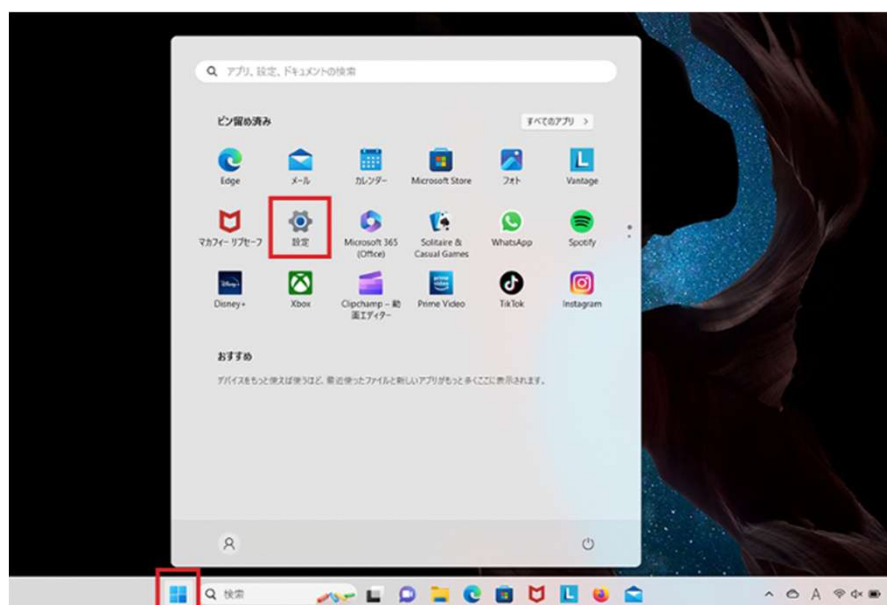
アプリ、設定、ドキュメントの検索

ピン留め済み

すべてのアプリ >

Edge
メール
カレンダー
Microsoft Store
フォト
Vantage
マカフィー リブセーフ
設定
Microsoft 365 (Office)
Solitaire & Casual Games
WhatsApp
Spotify
Disney+
Xbox
Clipchamp – 動画エディター
Prime Video
TikTok
Instagram

おすすめ

デバイスをもっと使えば使うほど、最近使ったファイルと新しいアプリがもっと多くここに表示されます。

検索

A